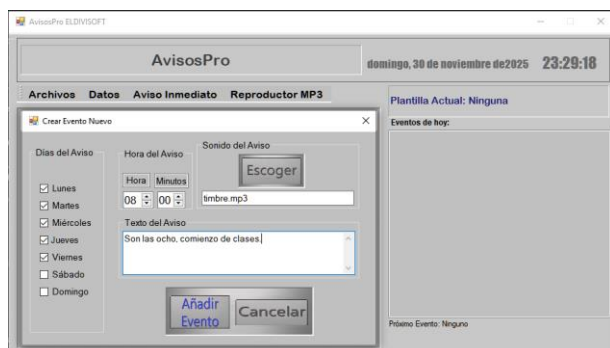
AvisosPro ELDIVISOFT

AvisosPro

domingo, 30 de noviembre de2025 23:29:18

Archivos Datos Aviso Inmediato Reproductor MP3

Plantilla Actual: Ninguna

Eventos de hoy:

Crear Evento Nuevo

Días del Aviso

Lunes
Martes
Miércoles
Jueves
Viernes
Sábado
Domingo

Hora del Aviso

Hora Minutos

08 00

Sonido del Aviso

Escoger

timbre.mp3

Texto del Aviso

Son las ocho, comienzo de clases.

Añadir Evento

Cancelar

Próximo Evento: Ninguno